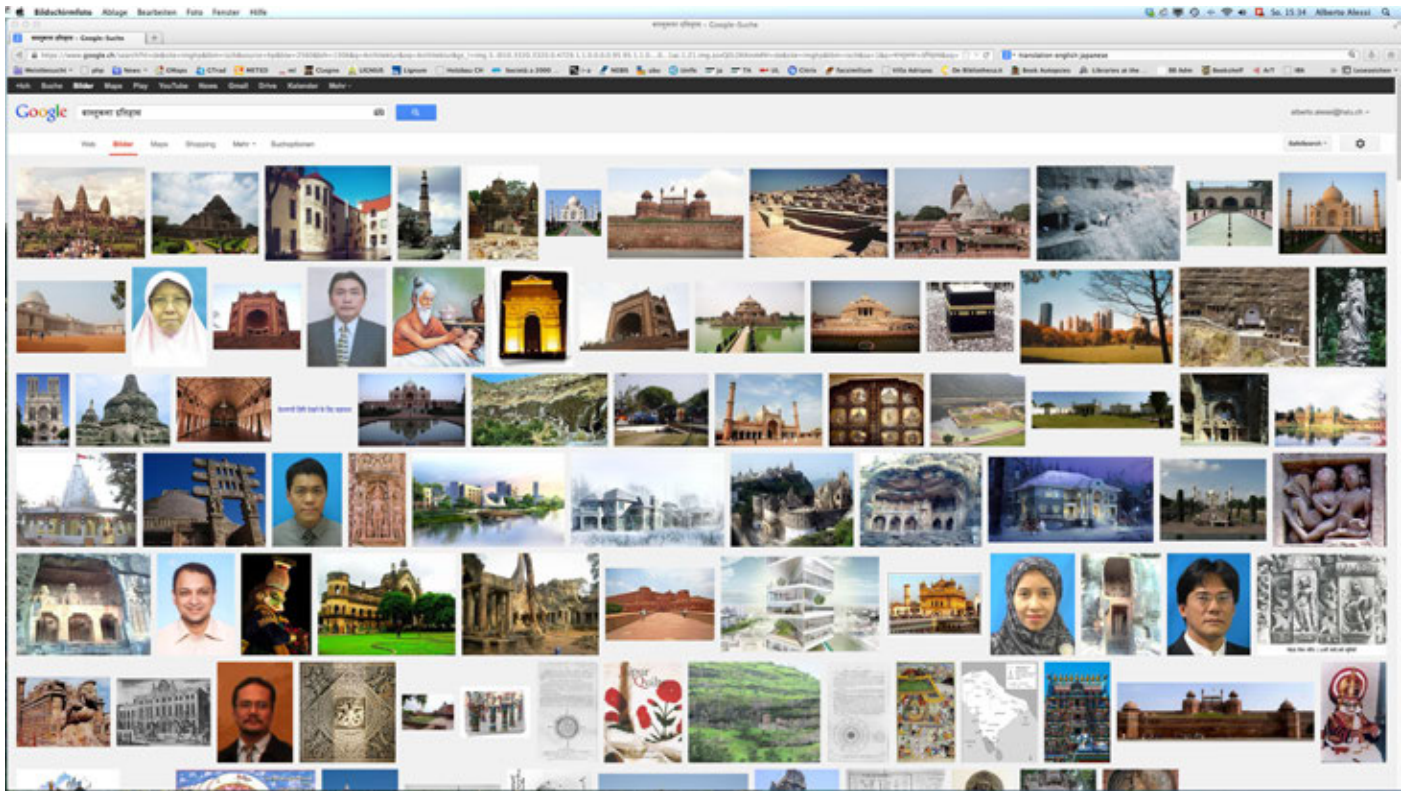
Bildschirmfoto Ablage Bearbeiten Foto Fenster Hilfe

So. 15:34 Alberto Alessi

वास्तुकला इतिहास - Google-Suche

वास्तुकला इतिहास - Google-Suche

https://www.google.ch/search?hl=de&site=imghp&tbm=isch&source=hp&biw=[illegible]

translation english japanese

Meistbesucht php News CMaps CTrad METEO Cicogne LICHIUS Lignum Holzbau CH Società 2000 NEBIS Unifo ja TK UL Citrix Faccialettura Villa Adriana De Bibliotheca.it Book Autopsies Libraries at the ... BB Adm Bookshelf A/T IBK Leseszeichen

+Ich Suche Bilder Maps Play YouTube News Gmail Drive Kalender Mehr

Google वास्तुकला इतिहास

alberto.alessi@hslu.ch

Web Bilder Maps Shopping Mehr Suchoptionen

SafeSearch

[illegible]